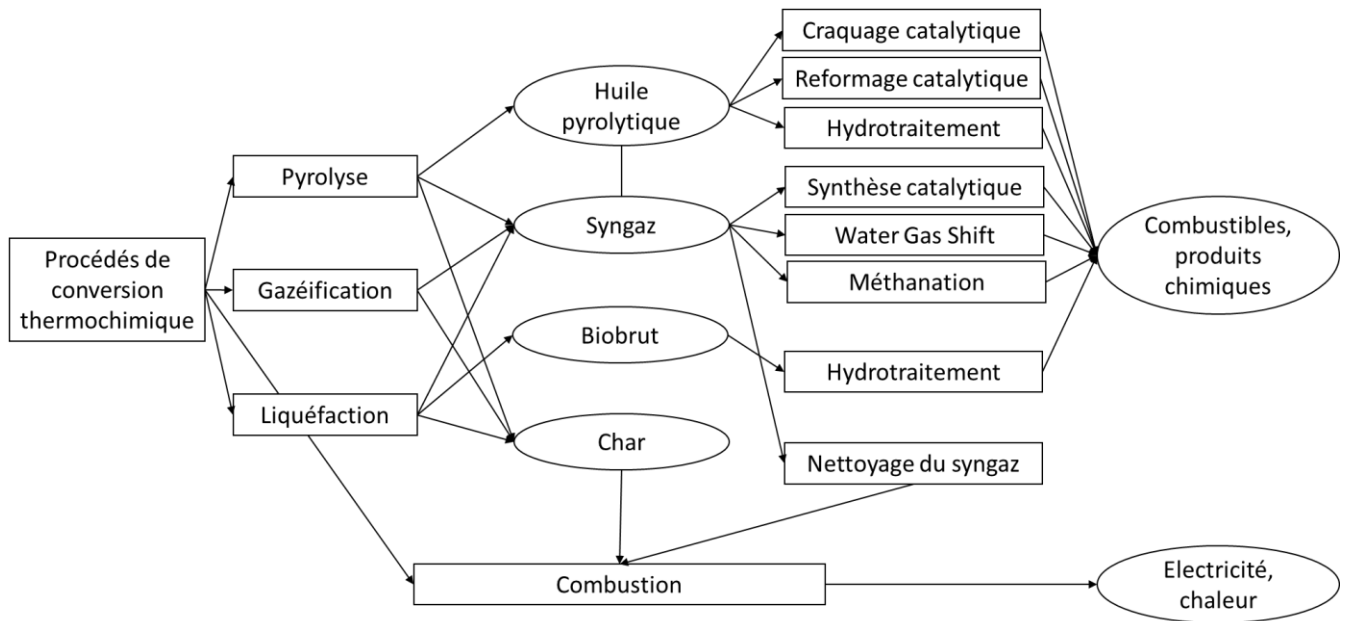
Procédés de conversion thermochimique

Pyrolyse

Gazéification

Liquéfaction

Huile pyrolytique

Syngaz

Biobrut

Char

Craquage catalytique

Reformage catalytique

Hydrotraitement

Synthèse catalytique

Water Gas Shift

Méthanation

Hydrotraitement

Nettoyage du syngaz

Combustibles, produits chimiques

Combustion

Electricité, chaleur